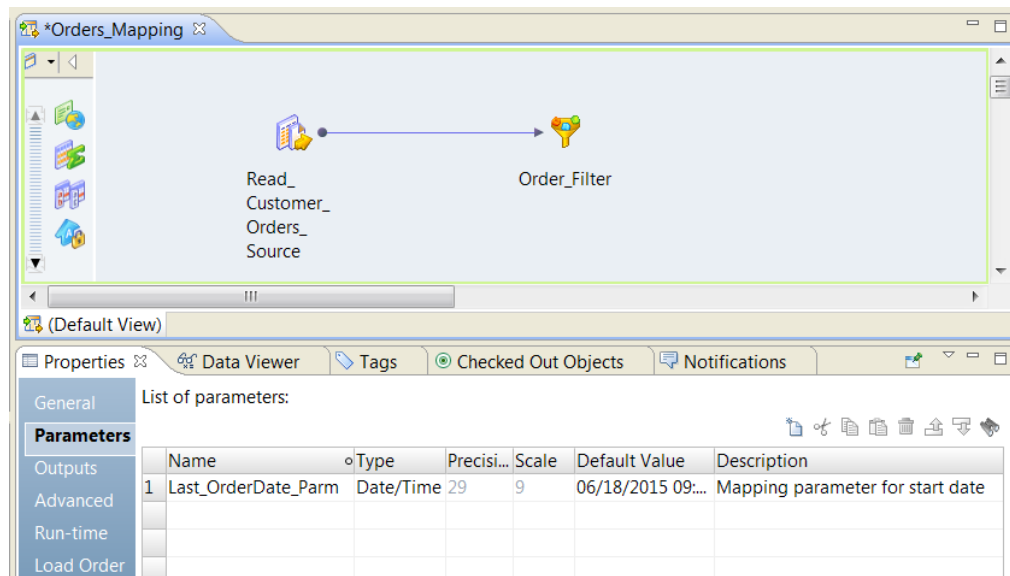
*Orders_Mapping

Read_ Customer_ Orders_ Source

Order_Filter

III

(Default View)

Properties | Data Viewer | Tags | Checked Out Objects | Notifications

General
Parameters
Outputs
Advanced
Run-time
Load Order

List of parameters:

|  | Name | Type | Precisi... | Scale | Default Value | Description |
|---|---|---|---|---|---|---|
| 1 | Last_OrderDate_Parm | Date/Time | 29 | 9 | 06/18/2015 09:... | Mapping parameter for start date |
|  |  |  |  |  |  |  |
|  |  |  |  |  |  |  |
|  |  |  |  |  |  |  |